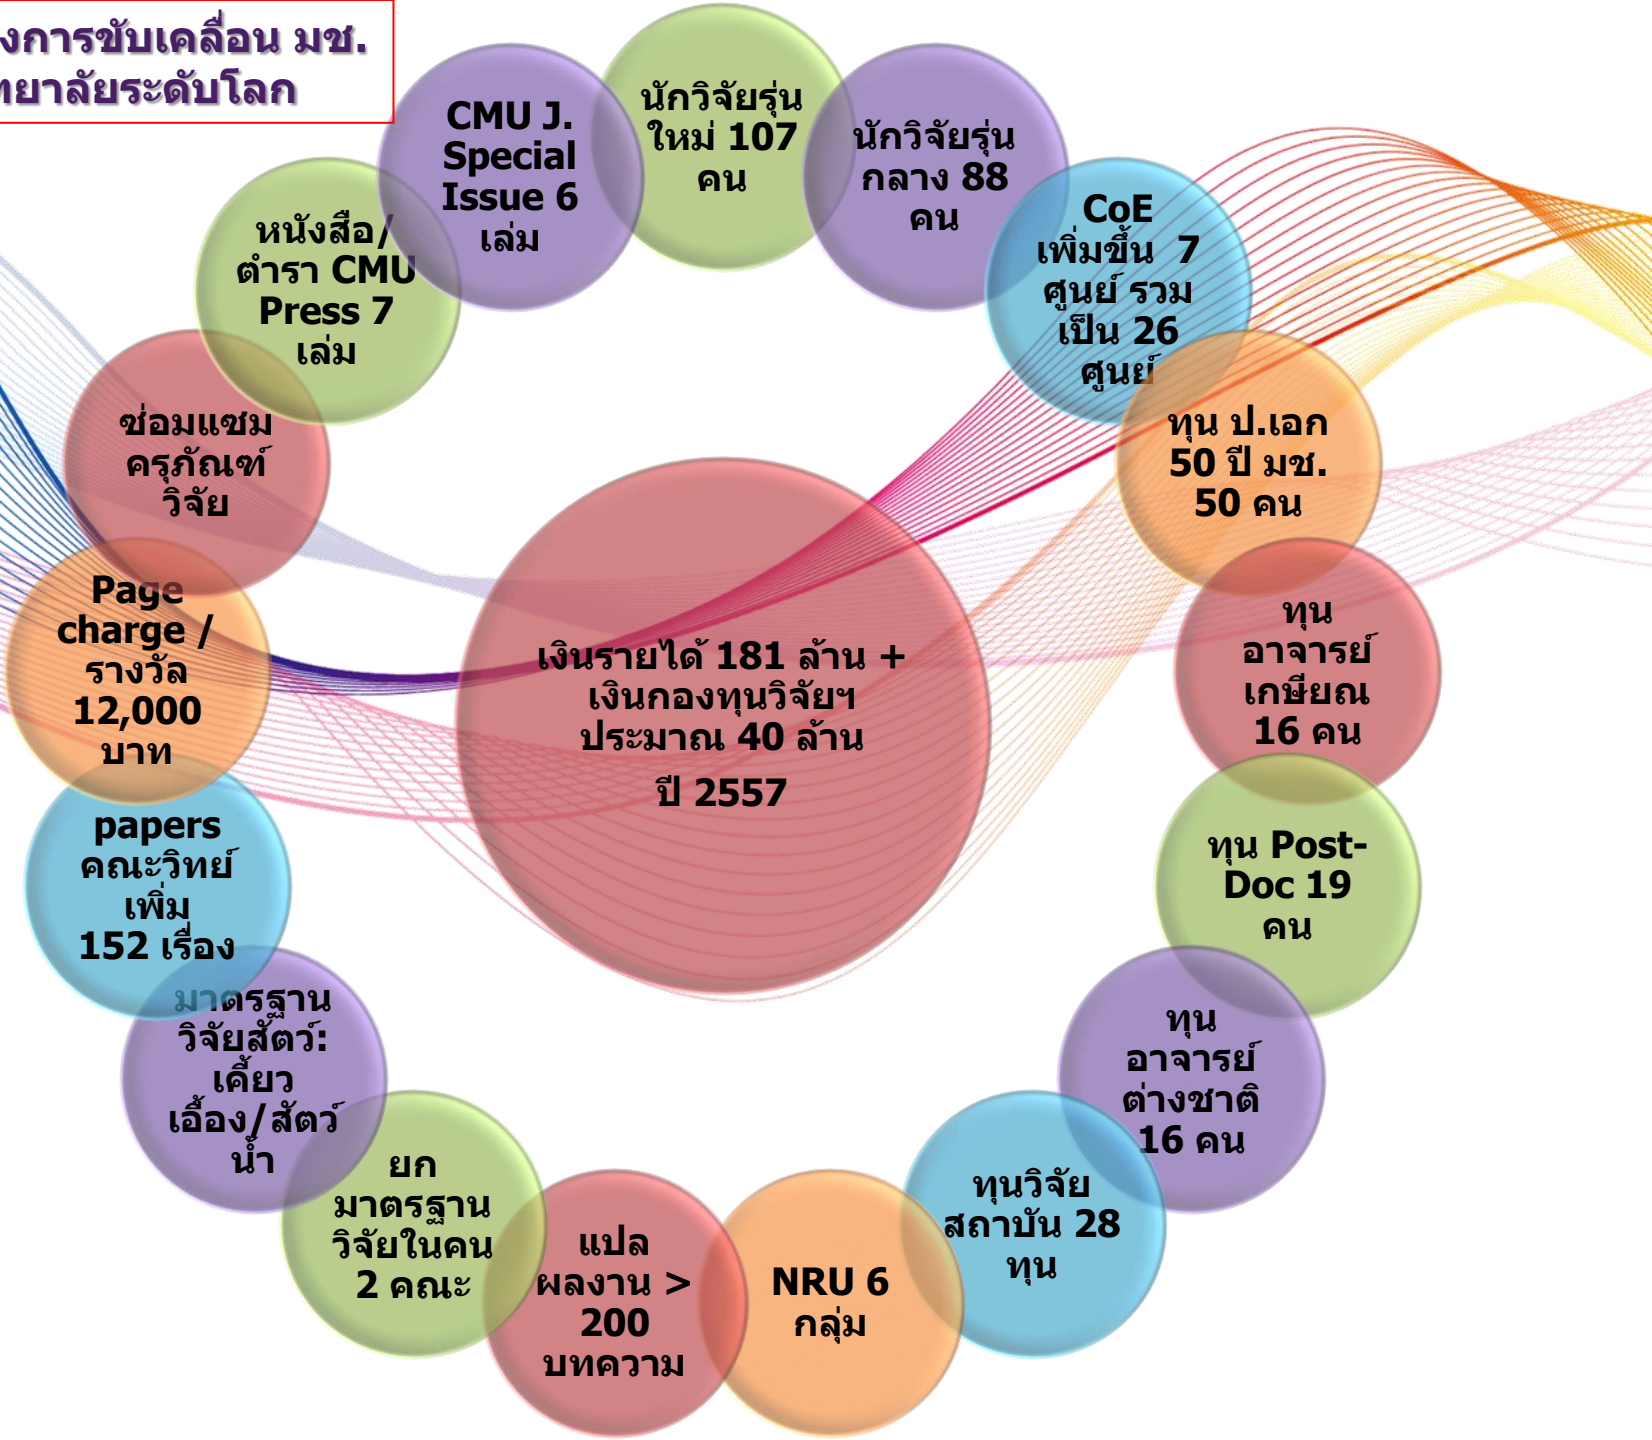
งการขับเคลื่อน มช.
ทยาลัยระดับโลก

CMU J. Special Issue 6 เล่ม

นักวิจัยรุ่นใหม่ 107 คน

นักวิจัยรุ่นกลาง 88 คน

CoE เพิ่มขึ้น 7 ศูนย์ รวมเป็น 26 ศูนย์

หนังสือ/ตำรา CMU Press 7 เล่ม

ซ่อมแซมครุภัณฑ์วิจัย

ทุน ป.เอก 50 ปี มช. 50 คน

Page charge / รางวัล 12,000 บาท

เงินรายได้ 181 ล้าน + เงินกองทุนวิจัยฯ ประมาณ 40 ล้าน
ปี 2557

ทุนอาจารย์เกษียณ 16 คน

papers คณะวิทย์ เพิ่ม 152 เรื่อง

ทุน Post-Doc 19 คน

มาตรฐานวิจัยสัตว์: เคี้ยวเอื้อง/สัตว์น้ำ

ทุนอาจารย์ต่างชาติ 16 คน

ยกมาตรฐานวิจัยในคน 2 คณะ

แปลผลงาน > 200 บทความ

NRU 6 กลุ่ม

ทุนวิจัยสถาบัน 28 ทุน